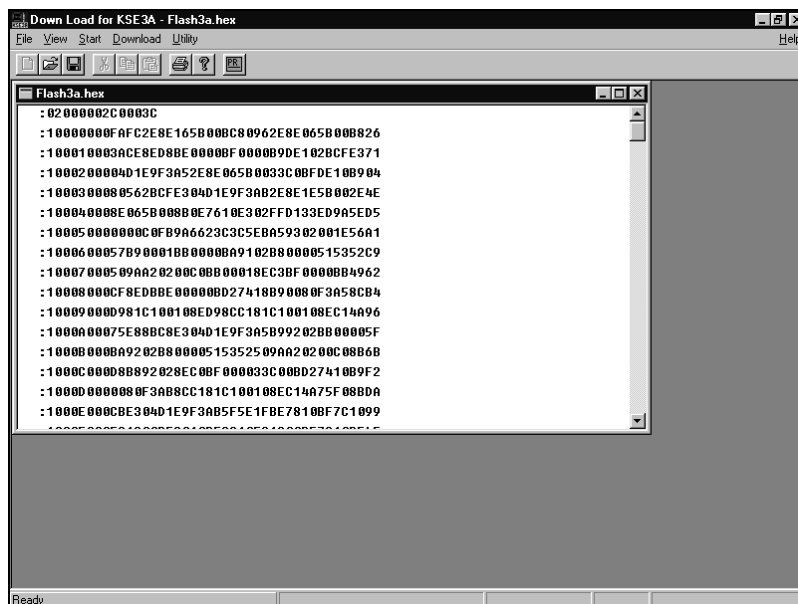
Down Load for KSE3A - Flash3a.hex
File View Start Download Utility
Help

Flash3a.hex

:02000002C0003C
:10000000FAFC2E8E165B00BC80962E8E065B00B826
:100010003ACE8ED8BE0000BF0000B9DE102BCFE371
:100020004D1E9F3A52E8E065B0033C0BFDE10B904
:1000300080562BCFE304D1E9F3AB2E8E1E5B002E4E
:100040008E065B008B0E7610E302FFD133ED9A5ED5
:1000500000000C0FB9A6623C3C5EBA59302001E56A1
:1000600057B90001BB0000BA9102B80000515352C9
:1000700509AA20200C0BB00018EC3BF0000BB4962
:10008000CF8EDBBE00000BD27418B90080F3A58CB4
:10009000D981C100108ED98CC181C100108EC14A96
:1000A00075E88BC8E304D1E9F3A5B99202BB00005F
:1000B000BA9202B8000051535250 9AA20200C08B6B
:1000C0008D8B892028EC0BF000033C00BD27410B9F2
:1000D0000080F3A8BCC181C100108EC14A75F08BDA
:1000E000CBE304D1E9F3AB5F5E1FBE7810BF7C1099
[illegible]

Ready